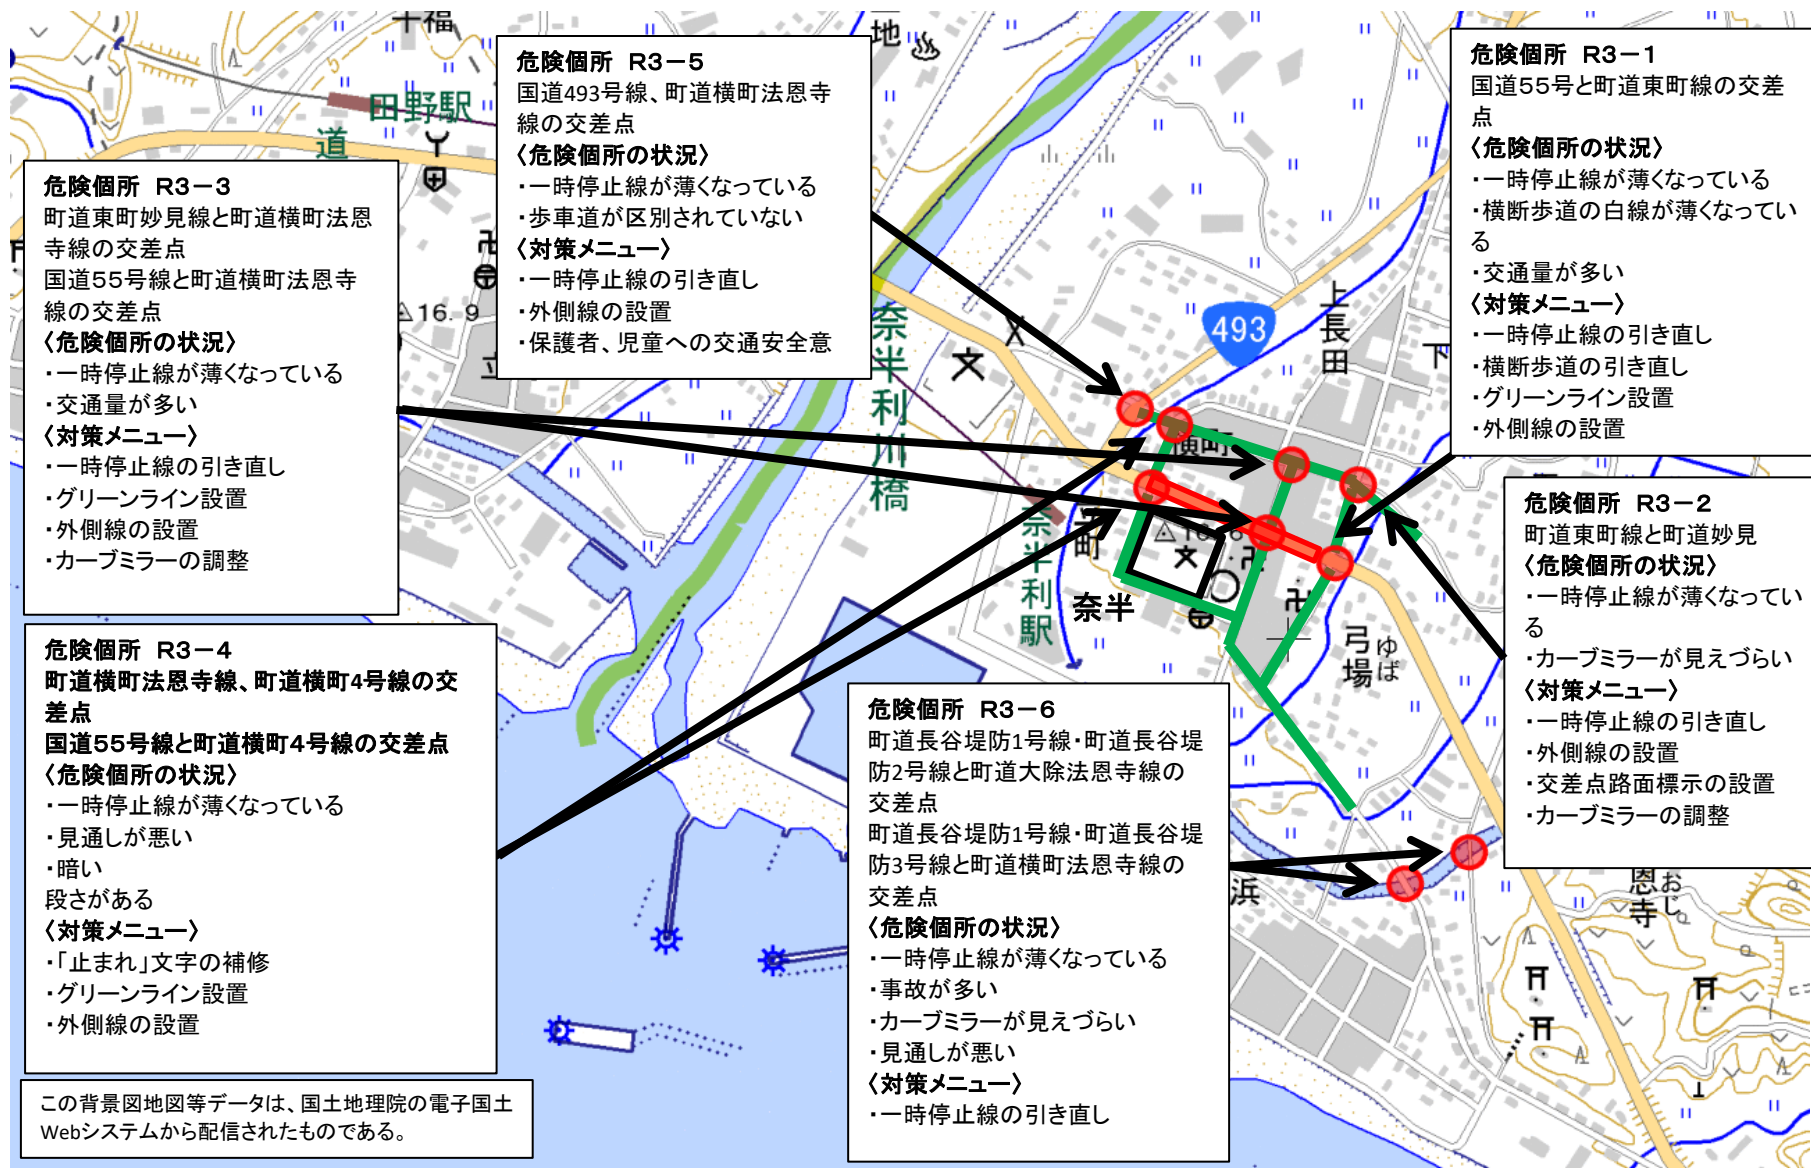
危険個所　R3－5
国道493号線、町道横町法恩寺線の交差点
〈危険個所の状況〉
・一時停止線が薄くなっている
・歩車道が区別されていない
〈対策メニュー〉
・一時停止線の引き直し
・外側線の設置
・保護者、児童への交通安全意

危険個所　R3－1
国道55号と町道東町線の交差点
〈危険個所の状況〉
・一時停止線が薄くなっている
・横断歩道の白線が薄くなっている
・交通量が多い
〈対策メニュー〉
・一時停止線の引き直し
・横断歩道の引き直し
・グリーンライン設置
・外側線の設置

危険個所　R3－3
町道東町妙見線と町道横町法恩寺線の交差点
国道55号線と町道横町法恩寺線の交差点
〈危険個所の状況〉
・一時停止線が薄くなっている
・交通量が多い
〈対策メニュー〉
・一時停止線の引き直し
・グリーンライン設置
・外側線の設置
・カーブミラーの調整

危険個所　R3－2
町道東町線と町道妙見
〈危険個所の状況〉
・一時停止線が薄くなっている
・カーブミラーが見えづらい
〈対策メニュー〉
・一時停止線の引き直し
・外側線の設置
・交差点路面標示の設置
・カーブミラーの調整

危険個所　R3－4
町道横町法恩寺線、町道横町4号線の交差点
国道55号線と町道横町4号線の交差点
〈危険個所の状況〉
・一時停止線が薄くなっている
・見通しが悪い
・暗い
段さがある
〈対策メニュー〉
・「止まれ」文字の補修
・グリーンライン設置
・外側線の設置

危険個所　R3－6
町道長谷堤防1号線・町道長谷堤防2号線と町道大除法恩寺線の交差点
町道長谷堤防1号線・町道長谷堤防3号線と町道横町法恩寺線の交差点
〈危険個所の状況〉
・一時停止線が薄くなっている
・事故が多い
・カーブミラーが見えづらい
・見通しが悪い
〈対策メニュー〉
・一時停止線の引き直し

この背景図地図等データは、国土地理院の電子国土Webシステムから配信されたものである。

十福
田野駅
道
地
16.9
493
上長田
奈半利川橋
奈半利駅
奈半
町
横町
弓場
ゆば
浜
恩寺
おし